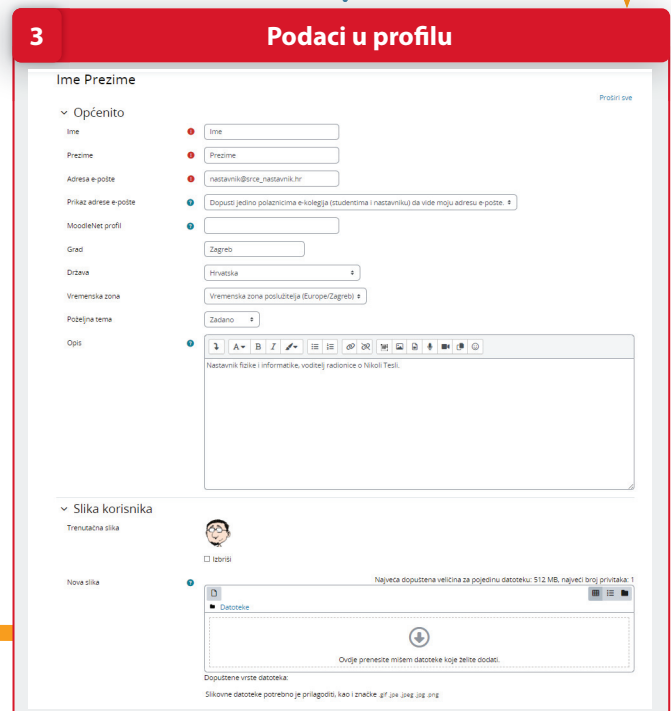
3

Podaci u profilu

Ime Prezime

Proširi sve

Općenito

Ime
Ime

Prezime
Prezime

Adresa e-pošte
nastavnik@srce_nastavnik.hr

Prikaz adrese e-pošte
Dopusti jedino polaznicima e-kolegija (studentima i nastavniku) da vide moju adresu e-pošte.

MoodleNet profil

Grad
Zagreb

Država
Hrvatska

Vremenska zona
Vremenska zona poslužitelja (Europe/Zagreb)

Poželjna tema
Zadano

Opis
Nastavnik fizike i informatike, voditelj radionice o Nikoli Tesli.

Slika korisnika

Trenutačna slika

Izbriši

Nova slika
Najveća dopuštena veličina za pojedinu datoteku: 512 MB, najveći broj privitaka: 1

Datoteke

Ovdje prenesite mišem datoteke koje želite dodati.

Dopuštene vrste datoteka:

Slikovne datoteke potrebno je prilagoditi, kao i značke .gif .jpe .jpeg .jpg .png